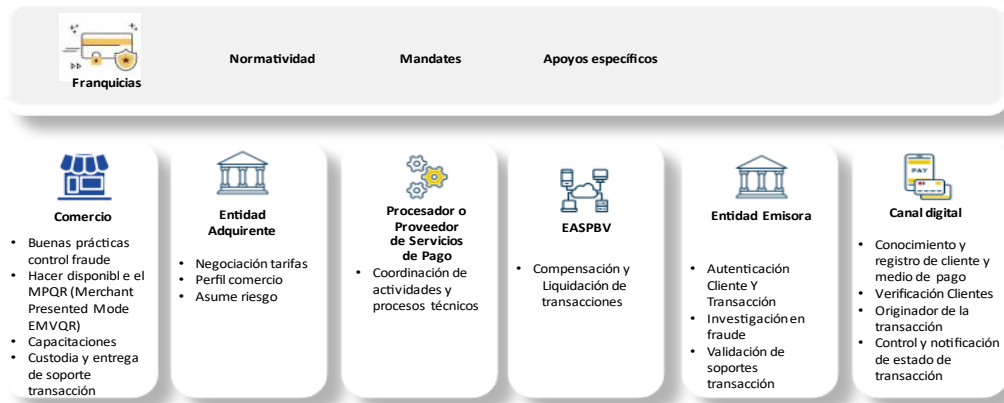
Franquicias

Normatividad

Mandates

Apoyos específicos

Comercio

- Buenas prácticas control fraude
- Hacer disponibl e el MPQR (Merchant Presented Mode EMVQR)
- Capacitaciones
- Custodia y entrega de soporte transacción

Entidad Adquirente

- Negociación tarifas
- Perfil comercio
- Asume riesgo

Procesador o Proveedor de Servicios de Pago

- Coordinación de actividades y procesos técnicos

EASPBV

- Compensación y Liquidación de transacciones

Entidad Emisora

- Autenticación Cliente Y Transacción
- Investigación en fraude
- Validación de soportes transacción

Canal digital

PAY

- Conocimiento y registro de cliente y medio de pago
- Verificación Clientes
- Originador de la transacción
- Control y notificación de estado de transacción